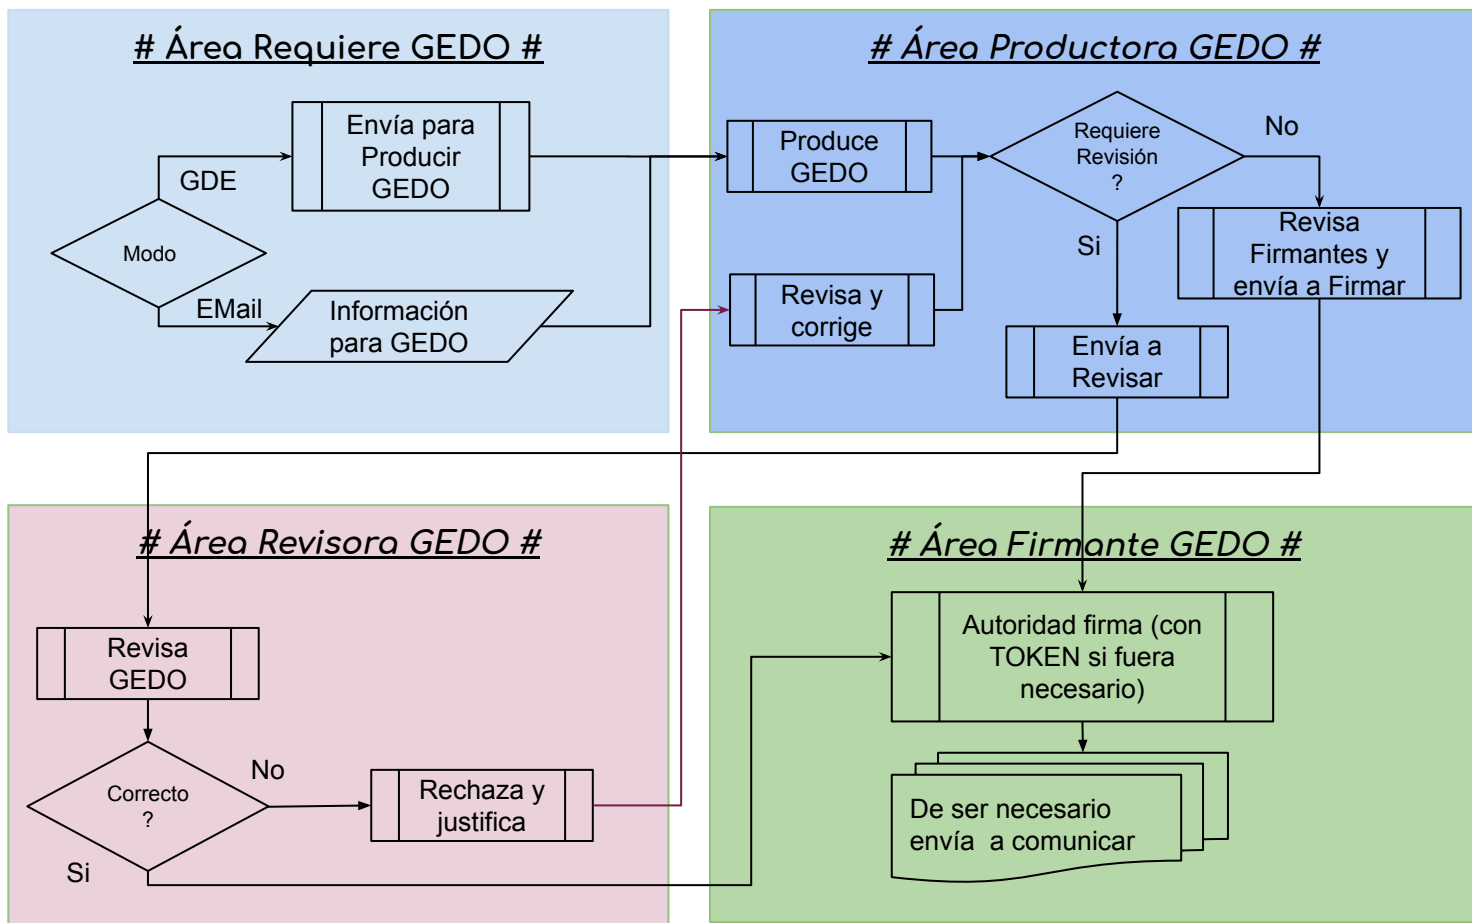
# Área Requiere GEDO #

GDE

Envía para Producir GEDO

Modo

EMail

Información para GEDO

# Área Productora GEDO #

Produce GEDO

Requiere Revisión ?

No

Si

Revisa Firmantes y envía a Firmar

Revisa y corrige

Envía a Revisar

# Área Revisora GEDO #

Revisa GEDO

Correcto ?

No

Rechaza y justifica

Si

# Área Firmante GEDO #

Autoridad firma (con TOKEN si fuera necesario)

De ser necesario envía a comunicar